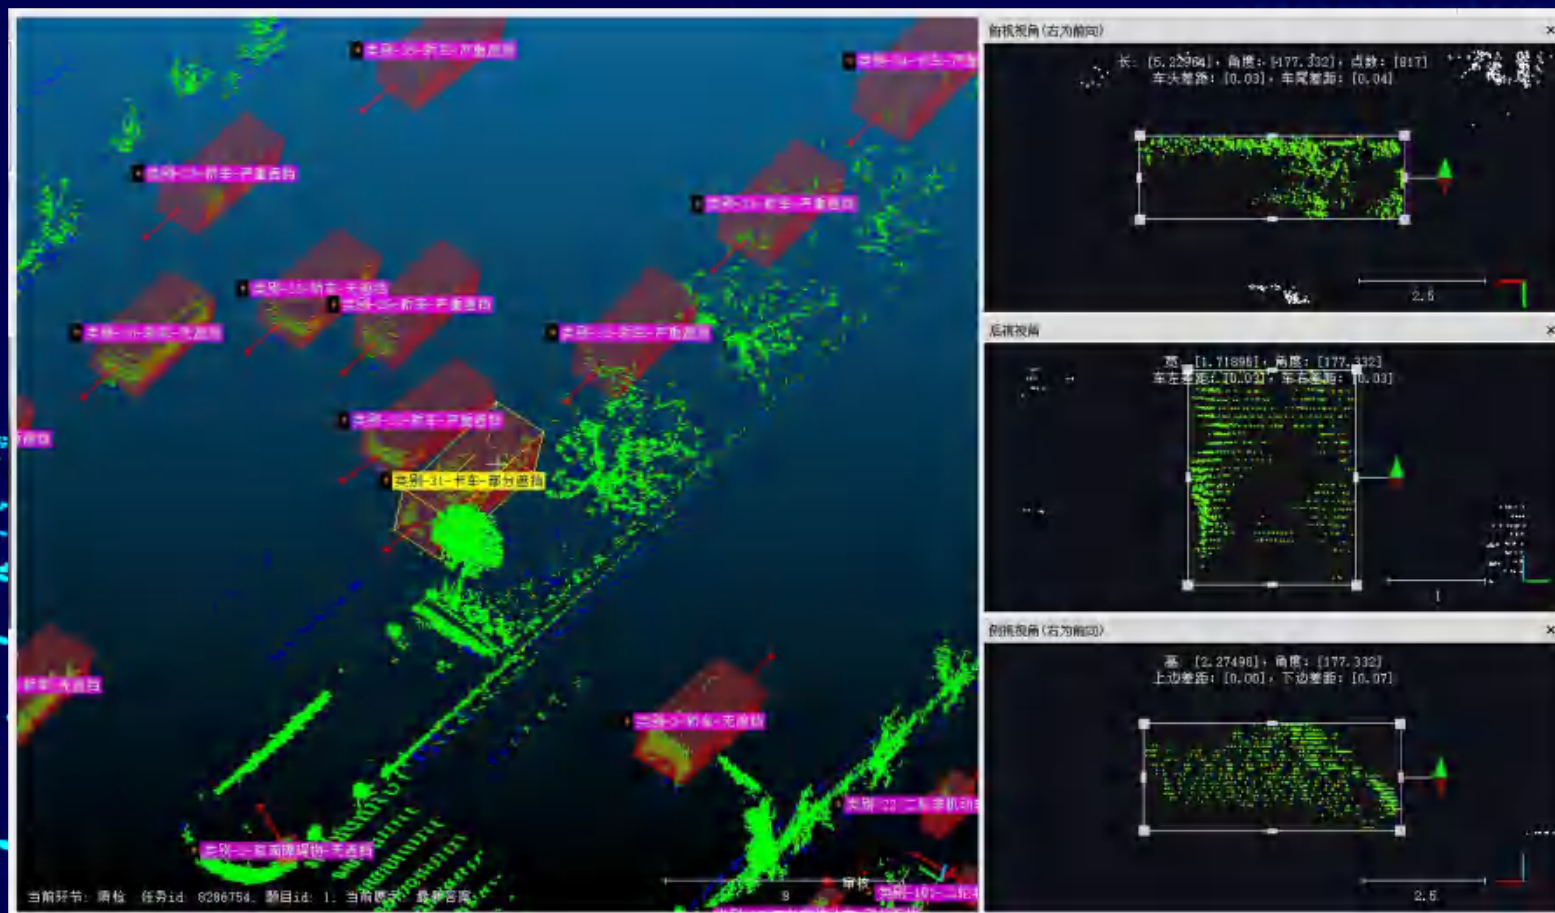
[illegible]

类别-31-卡车-部分遮挡

当前环节: 质检 任务id: 6286754, 题目id: 1, 当前索引: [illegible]

9

俯视视角(右为前向)

长: [5.22964], 角度: [177.332], 点数: [817]
车头差距: [0.03], 车尾差距: [0.04]

2.5

后视视角

宽: [1.71896], 角度: [177.332]
车左差距: [0.02], 车右差距: [0.03]

1

侧视视角(右为前向)

高: [2.27496], 角度: [177.332]
上边差距: [0.00], 下边差距: [0.07]

2.5